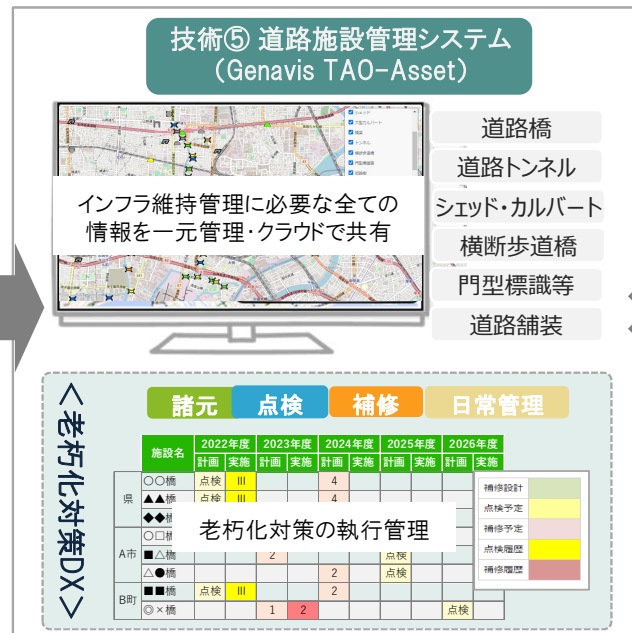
技術⑤ 道路施設管理システム
（Genavis TAO-Asset）

インフラ維持管理に必要な全ての情報を一元管理・クラウドで共有

道路橋
道路トンネル
シェッド・カルバート
横断歩道橋
門型標識等
道路舗装

＜老朽化対策DX＞

諸元 点検 補修 日常管理

老朽化対策の執行管理

| | 施設名 | 2022年度 計画 | 2022年度 実施 | 2023年度 計画 | 2023年度 実施 | 2024年度 計画 | 2024年度 実施 | 2025年度 計画 | 2025年度 実施 | 2026年度 計画 | 2026年度 実施 |
|---|---|---|---|---|---|---|---|---|---|---|---|
| 県 | ○○橋 | 点検 | III | | | 4 | | | | | |
| | ▲▲橋 | 点検 | III | | | 4 | | | | | |
| | ◆◆橋 | | | | | | | | | | |
| A市 | ○□橋 | | | | | | | | | | |
| | ■△橋 | | | 2 | | | | 点検 | | | |
| | △●橋 | | | | | 2 | | 点検 | | | |
| B町 | ■■橋 | 点検 | III | | | 2 | | | | | |
| | ◎×橋 | | | 1 | 2 | | | | | 点検 | |

補修設計
点検予定
補修予定
点検履歴
補修履歴